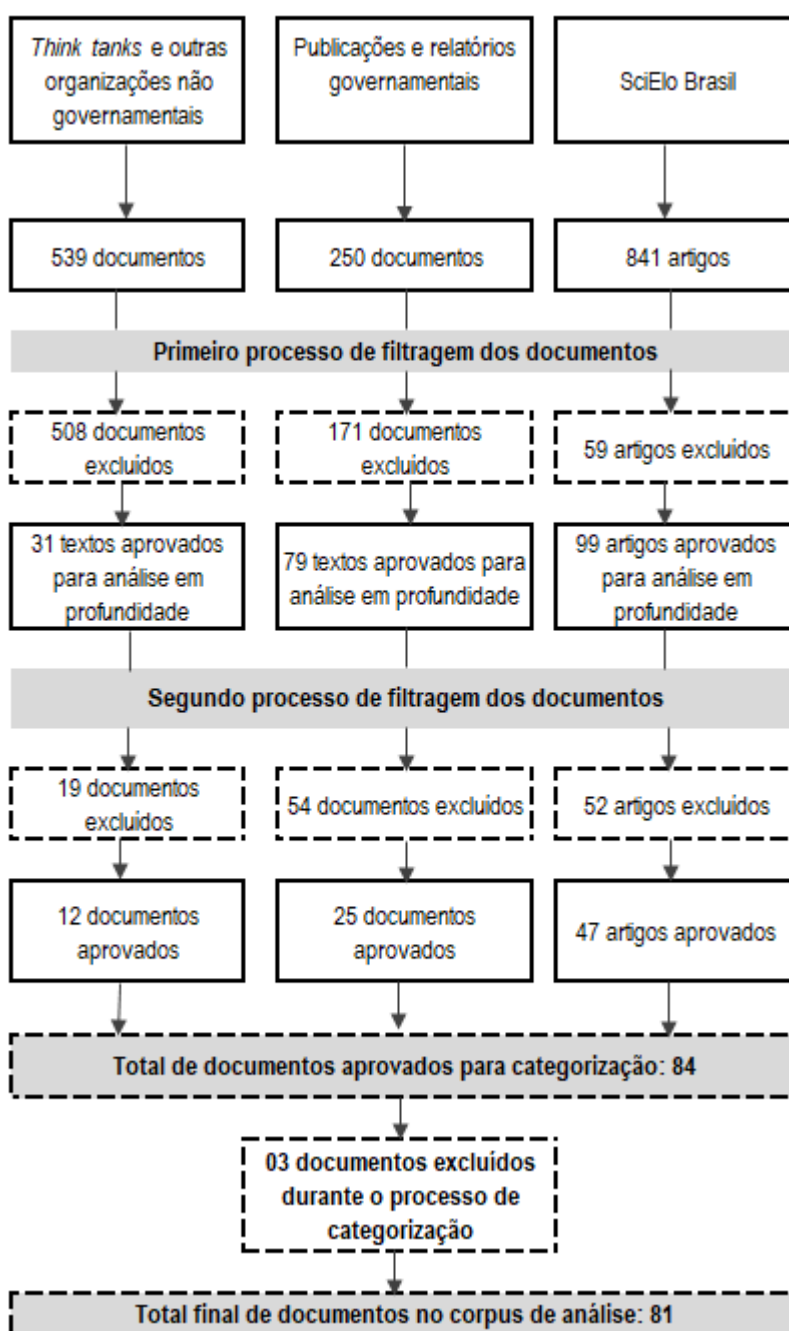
Think tanks e outras organizações não governamentais

Publicações e relatórios governamentais

SciElo Brasil

539 documentos

250 documentos

841 artigos

Primeiro processo de filtragem dos documentos

508 documentos excluídos

171 documentos excluídos

59 artigos excluídos

31 textos aprovados para análise em profundidade

79 textos aprovados para análise em profundidade

99 artigos aprovados para análise em profundidade

Segundo processo de filtragem dos documentos

19 documentos excluídos

54 documentos excluídos

52 artigos excluídos

12 documentos aprovados

25 documentos aprovados

47 artigos aprovados

Total de documentos aprovados para categorização: 84

03 documentos excluídos durante o processo de categorização

Total final de documentos no corpus de análise: 81